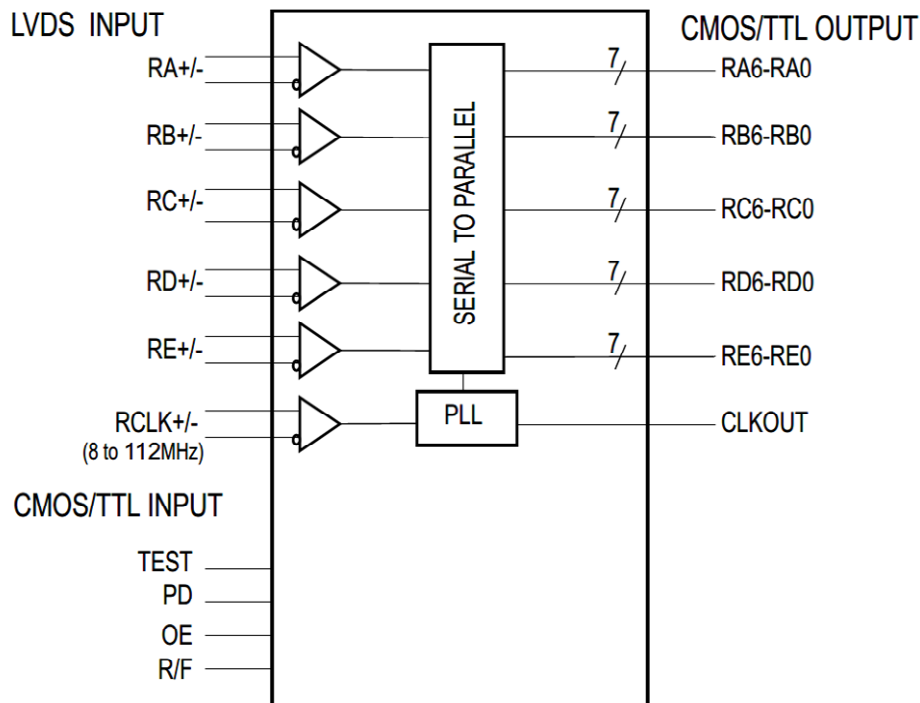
LVDS INPUT

CMOS/TTL OUTPUT

RA+/-

RB+/-

RC+/-

RD+/-

RE+/-

RCLK+/-
(8 to 112MHz)

SERIAL TO PARALLEL

PLL

7

7

7

7

7

RA6-RA0

RB6-RB0

RC6-RC0

RD6-RD0

RE6-RE0

CLKOUT

CMOS/TTL INPUT

TEST

PD

OE

R/F